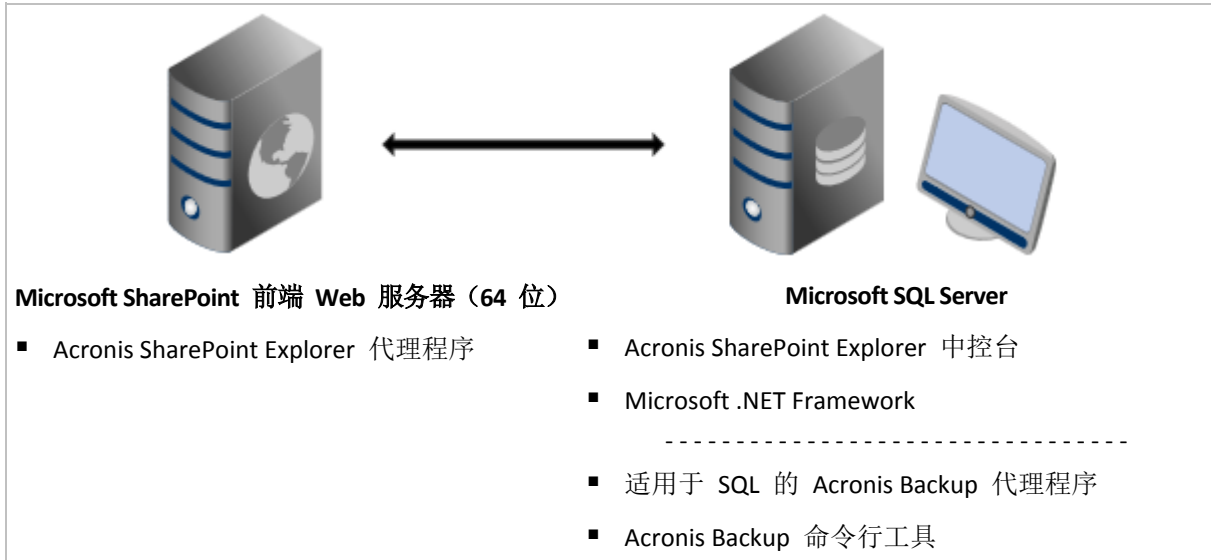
**Microsoft SharePoint 前端 Web 服务器（64 位）**

■ Acronis SharePoint Explorer 代理程序

**Microsoft SQL Server**

■ Acronis SharePoint Explorer 中控台

■ Microsoft .NET Framework

■ 适用于 SQL 的 Acronis Backup 代理程序

■ Acronis Backup 命令行工具